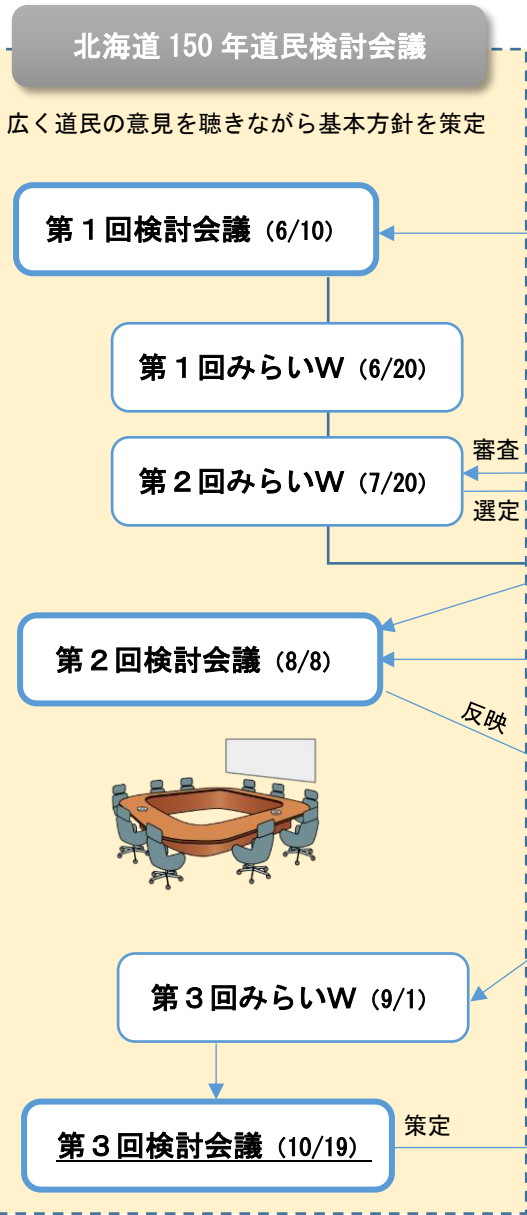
北海道150年道民検討会議

広く道民の意見を聴きながら基本方針を策定

第１回検討会議（6/10）

第１回みらいW（6/20）

審査

第２回みらいW（7/20）

選定

第２回検討会議（8/8）

反映

第３回みらいW（9/1）

第３回検討会議（10/19）

策定